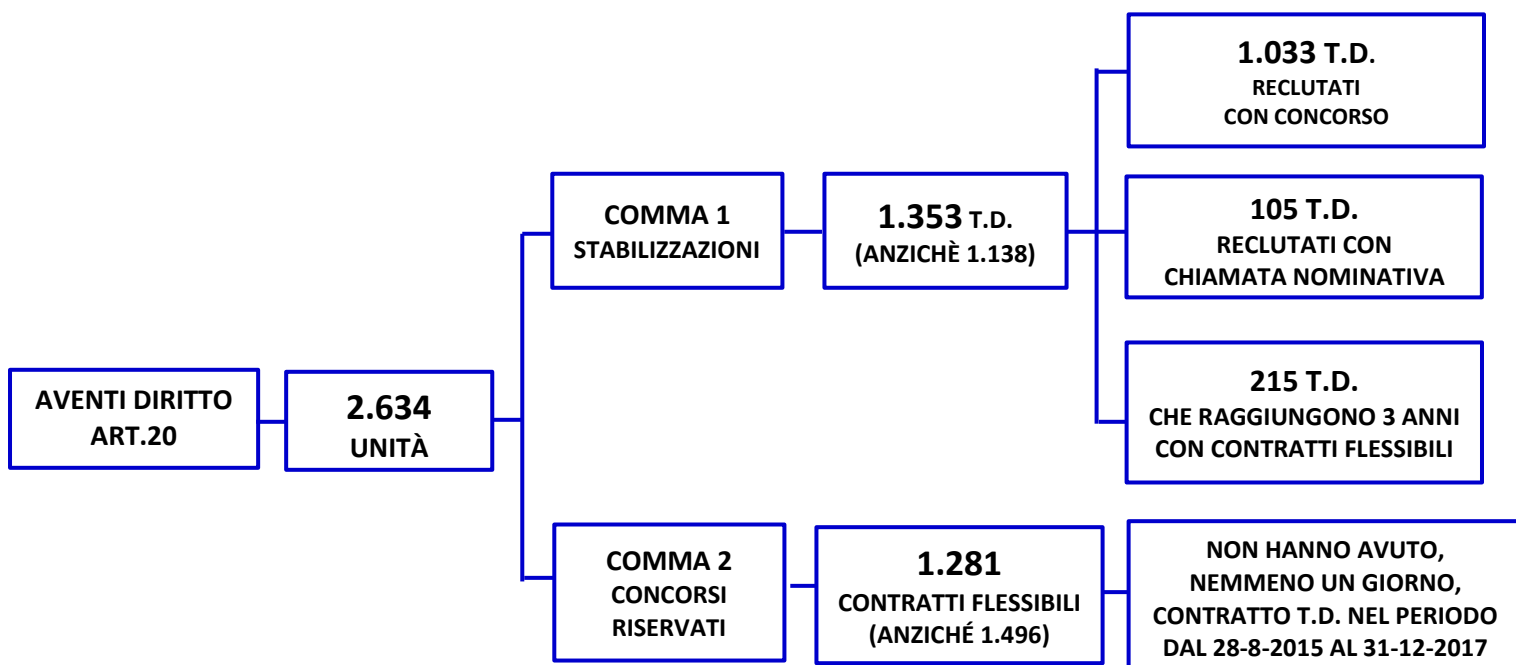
AVENTI DIRITTO ART.20

2.634 UNITÀ

COMMA 1 STABILIZZAZIONI

1.353 T.D. (ANZICHÈ 1.138)

1.033 T.D. RECLUTATI CON CONCORSO

105 T.D. RECLUTATI CON CHIAMATA NOMINATIVA

215 T.D. CHE RAGGIUNGONO 3 ANNI CON CONTRATTI FLESSIBILI

COMMA 2 CONCORSI RISERVATI

1.281 CONTRATTI FLESSIBILI (ANZICHÉ 1.496)

NON HANNO AVUTO, NEMMENO UN GIORNO, CONTRATTO T.D. NEL PERIODO DAL 28-8-2015 AL 31-12-2017